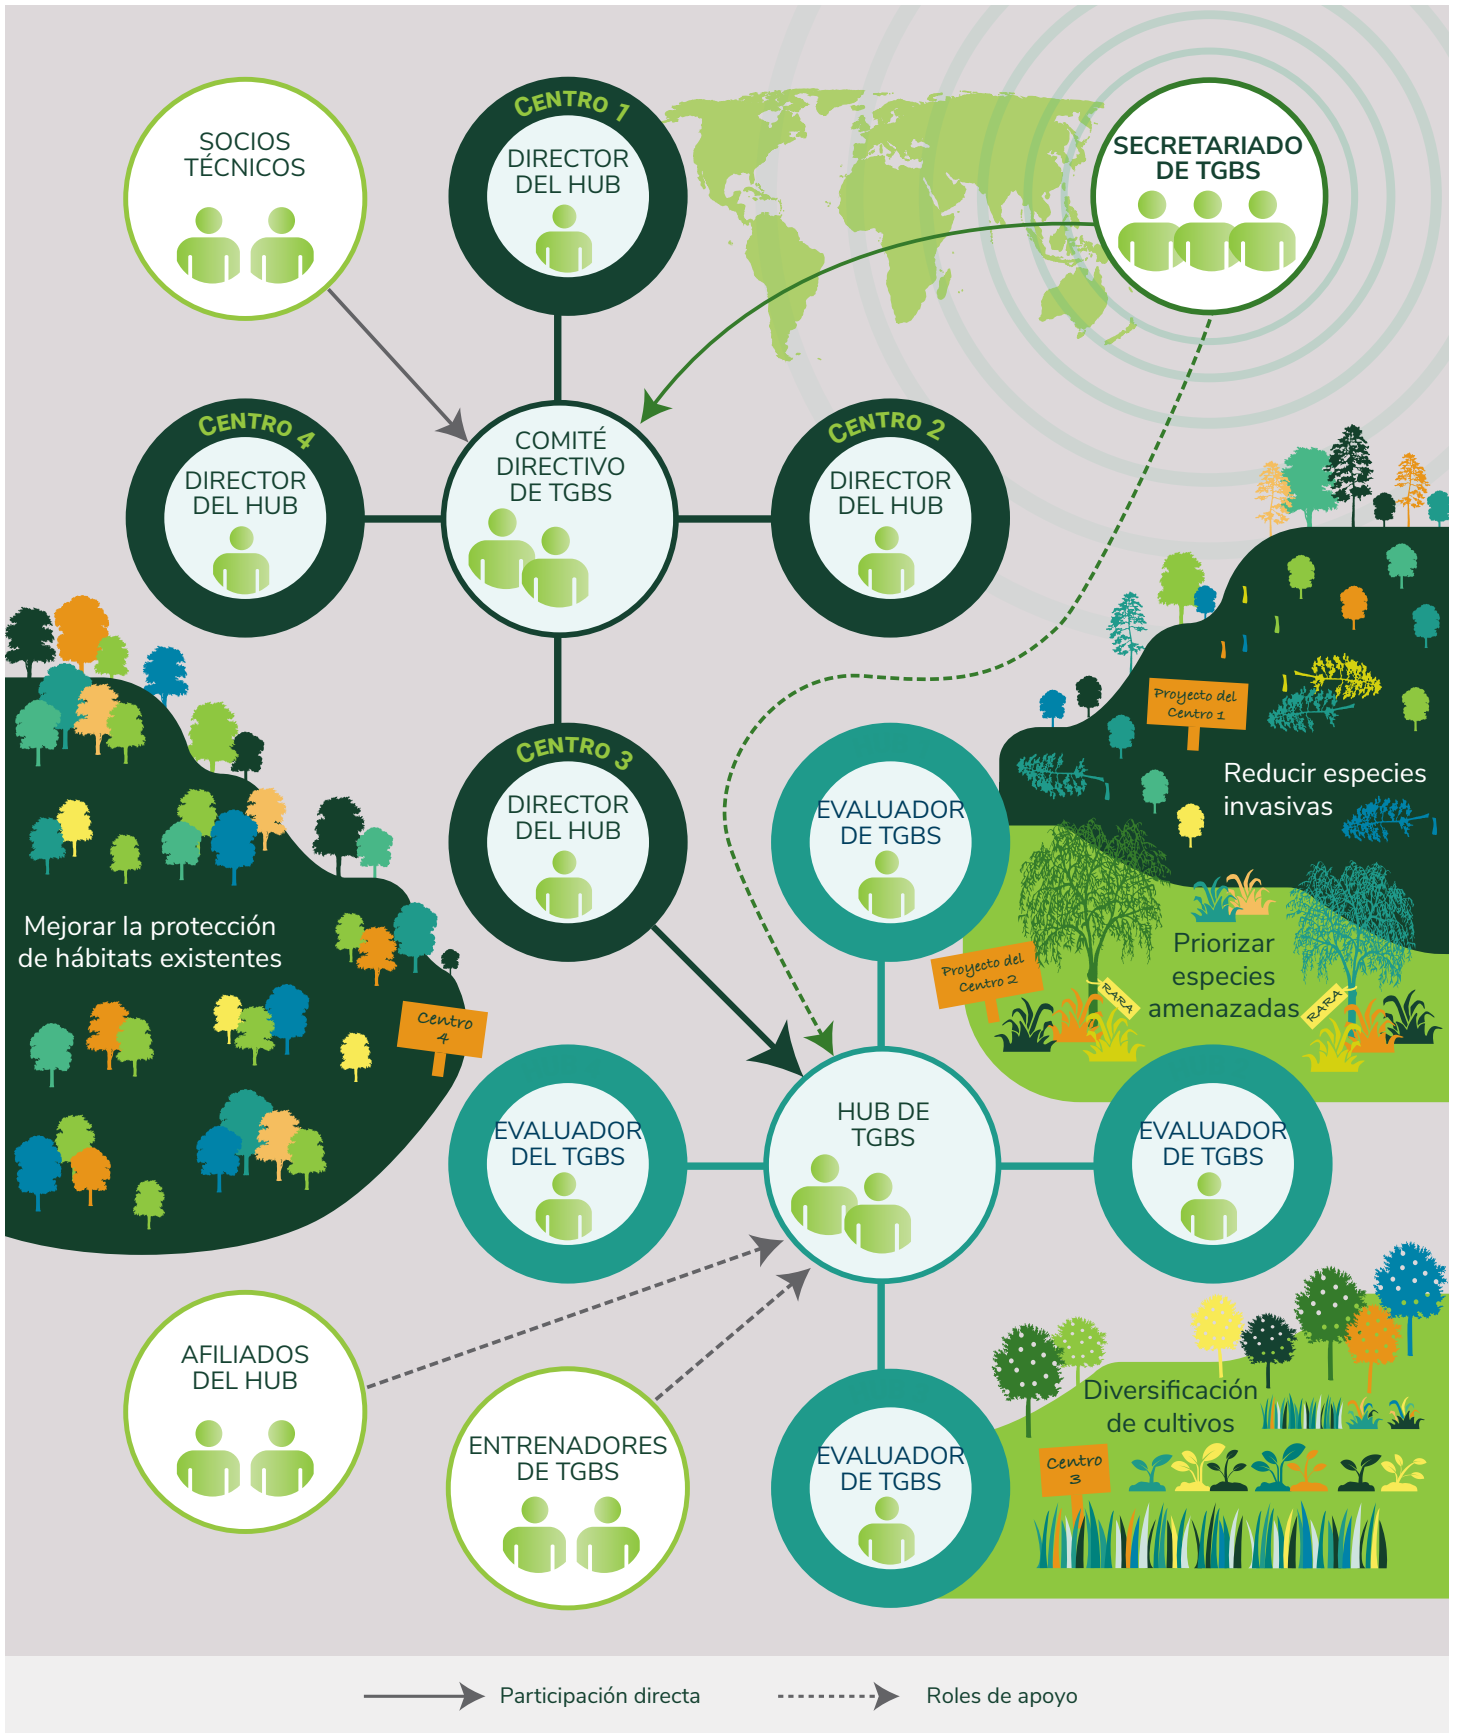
SOCIOS TÉCNICOS

CENTRO 1
DIRECTOR DEL HUB

SECRETARIADO DE TGBS

CENTRO 4
DIRECTOR DEL HUB

COMITÉ DIRECTIVO DE TGBS

CENTRO 2
DIRECTOR DEL HUB

Proyecto del Centro 1

Reducir especies invasivas

CENTRO 3
DIRECTOR DEL HUB

EVALUADOR DE TGBS

Mejorar la protección de hábitats existentes

Centro 4

Proyecto del Centro 2

RARA

Priorizar especies amenazadas

RARA

EVALUADOR DEL TGBS

HUB DE TGBS

EVALUADOR DE TGBS

AFILIADOS DEL HUB

ENTRENADORES DE TGBS

EVALUADOR DE TGBS

Diversificación de cultivos

Centro 3

Participación directa

Roles de apoyo